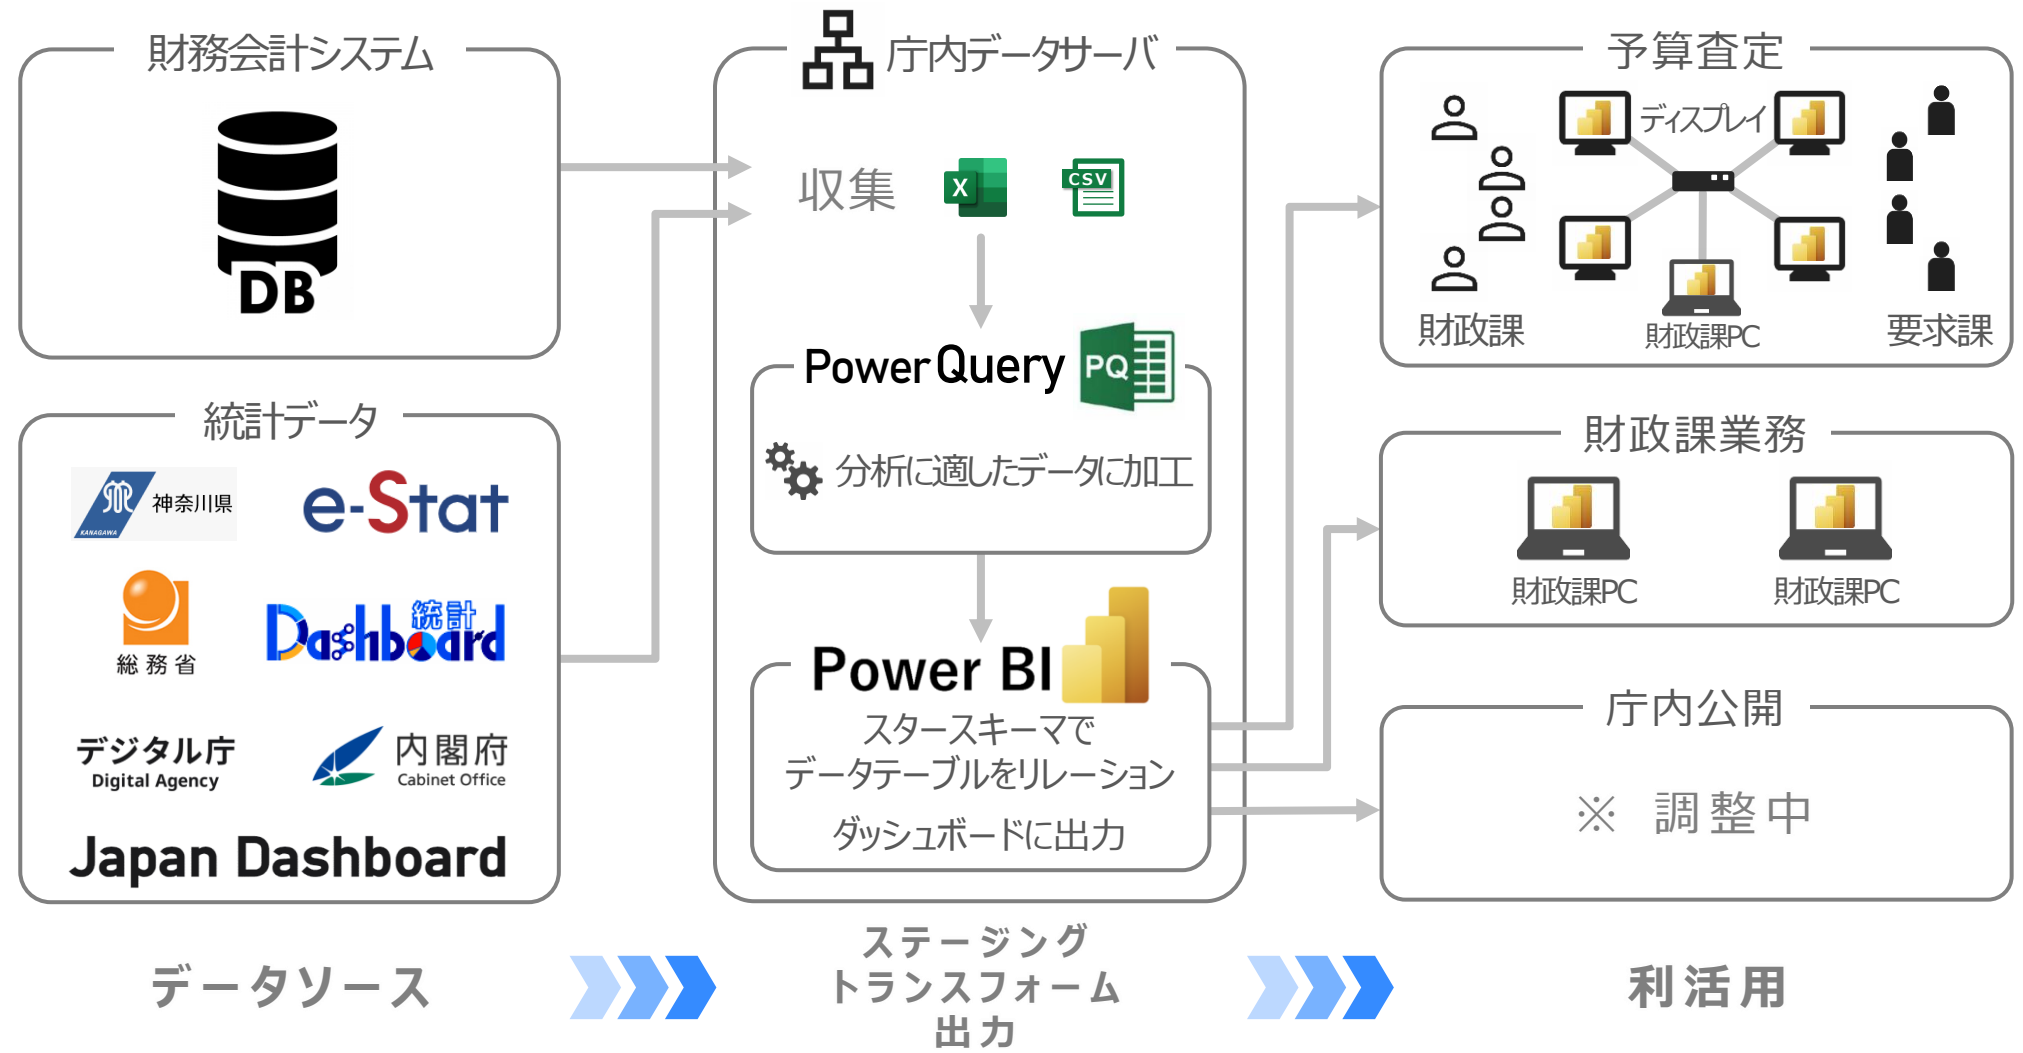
財務会計システム

DB

統計データ

神奈川県
KANAGAWA

e-Stat

総務省

Dashboard 統計

デジタル庁
Digital Agency

内閣府
Cabinet Office

Japan Dashboard

庁内データサーバ

収集

X

CSV

Power Query

PQ

分析に適したデータに加工

Power BI

スタースキーマで
データテーブルをリレーション

ダッシュボードに出力

予算査定

ディスプレイ

財政課

財政課PC

要求課

財政課業務

財政課PC

財政課PC

庁内公開

※ 調整中

データソース

ステージング
トランスフォーム
出力

利活用